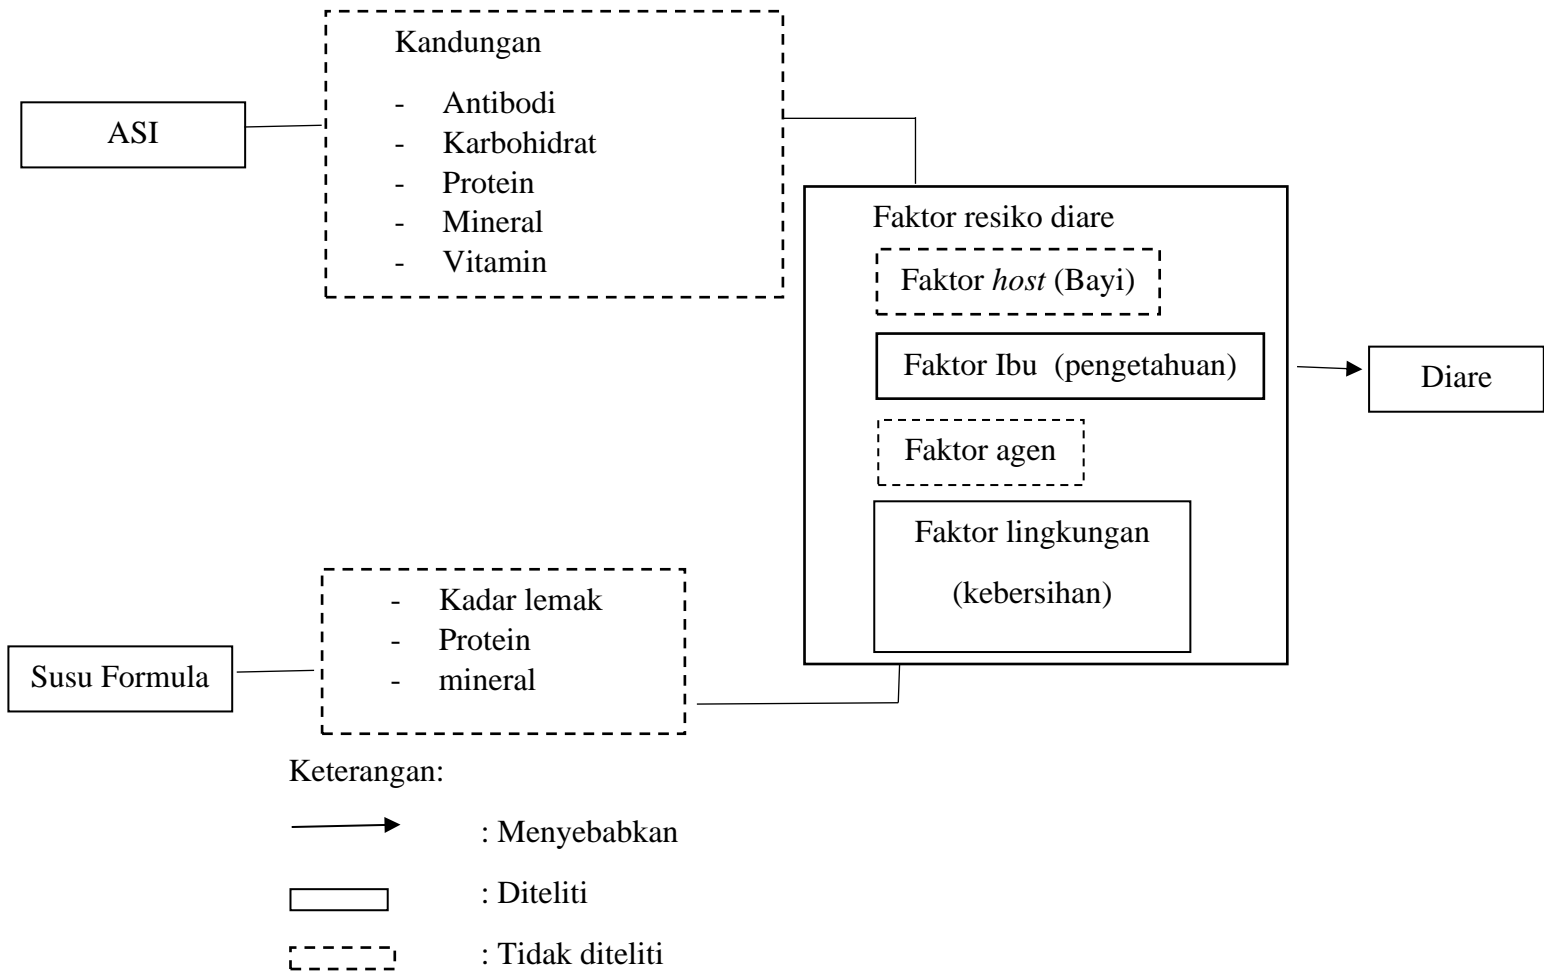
Kandungan

- Antibodi
- Karbohidrat
- Protein
- Mineral
- Vitamin

ASI

Faktor resiko diare

Faktor *host* (Bayi)

Faktor Ibu (pengetahuan)

Faktor agen

Faktor lingkungan (kebersihan)

Diare

- Kadar lemak
- Protein
- mineral

Susu Formula

Keterangan:

: Menyebabkan

: Diteliti

: Tidak diteliti